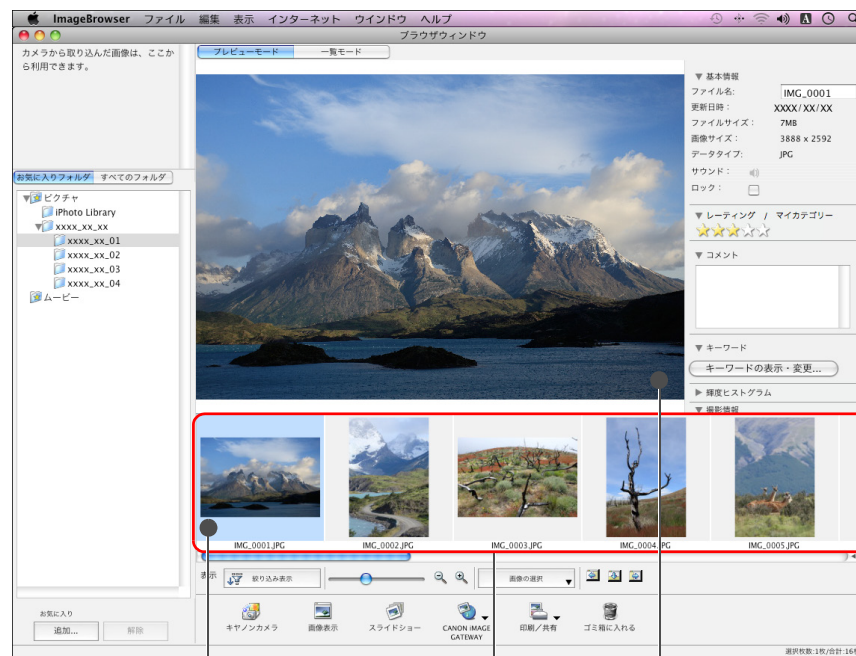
ImageBrowser ファイル 編集 表示 インターネット ウインドウ ヘルプ

ブラウザウィンドウ

カメラから取り込んだ画像は、ここから利用できます。

プレビューモード 一覧モード

お気に入りフォルダ すべてのフォルダ

ピクチャ
iPhoto Library
xxxx_xx_xx
xxxx_xx_01
xxxx_xx_02
xxxx_xx_03
xxxx_xx_04
ムービー

▼ 基本情報
ファイル名: IMG_0001
更新日時: XXXX/XX/XX
ファイルサイズ: 7MB
画像サイズ: 3888 x 2592
データタイプ: JPG
サウンド:
ロック:

▼ レーティング / マイカテゴリー

▼ コメント

▼ キーワード
キーワードの表示・変更...

▶ 輝度ヒストグラム
▼ 撮影情報

IMG_0001.JPG IMG_0002.JPG IMG_0003.JPG IMG_0004.JPG IMG_0005.JPG

表示 絞り込み表示 画像の選択

お気に入り
追加... 解除

キヤノンカメラ 画像表示 スライドショー CANON iMAGE GATEWAY 印刷／共有 ゴミ箱に入れる

選択枚数:1枚/合計:164